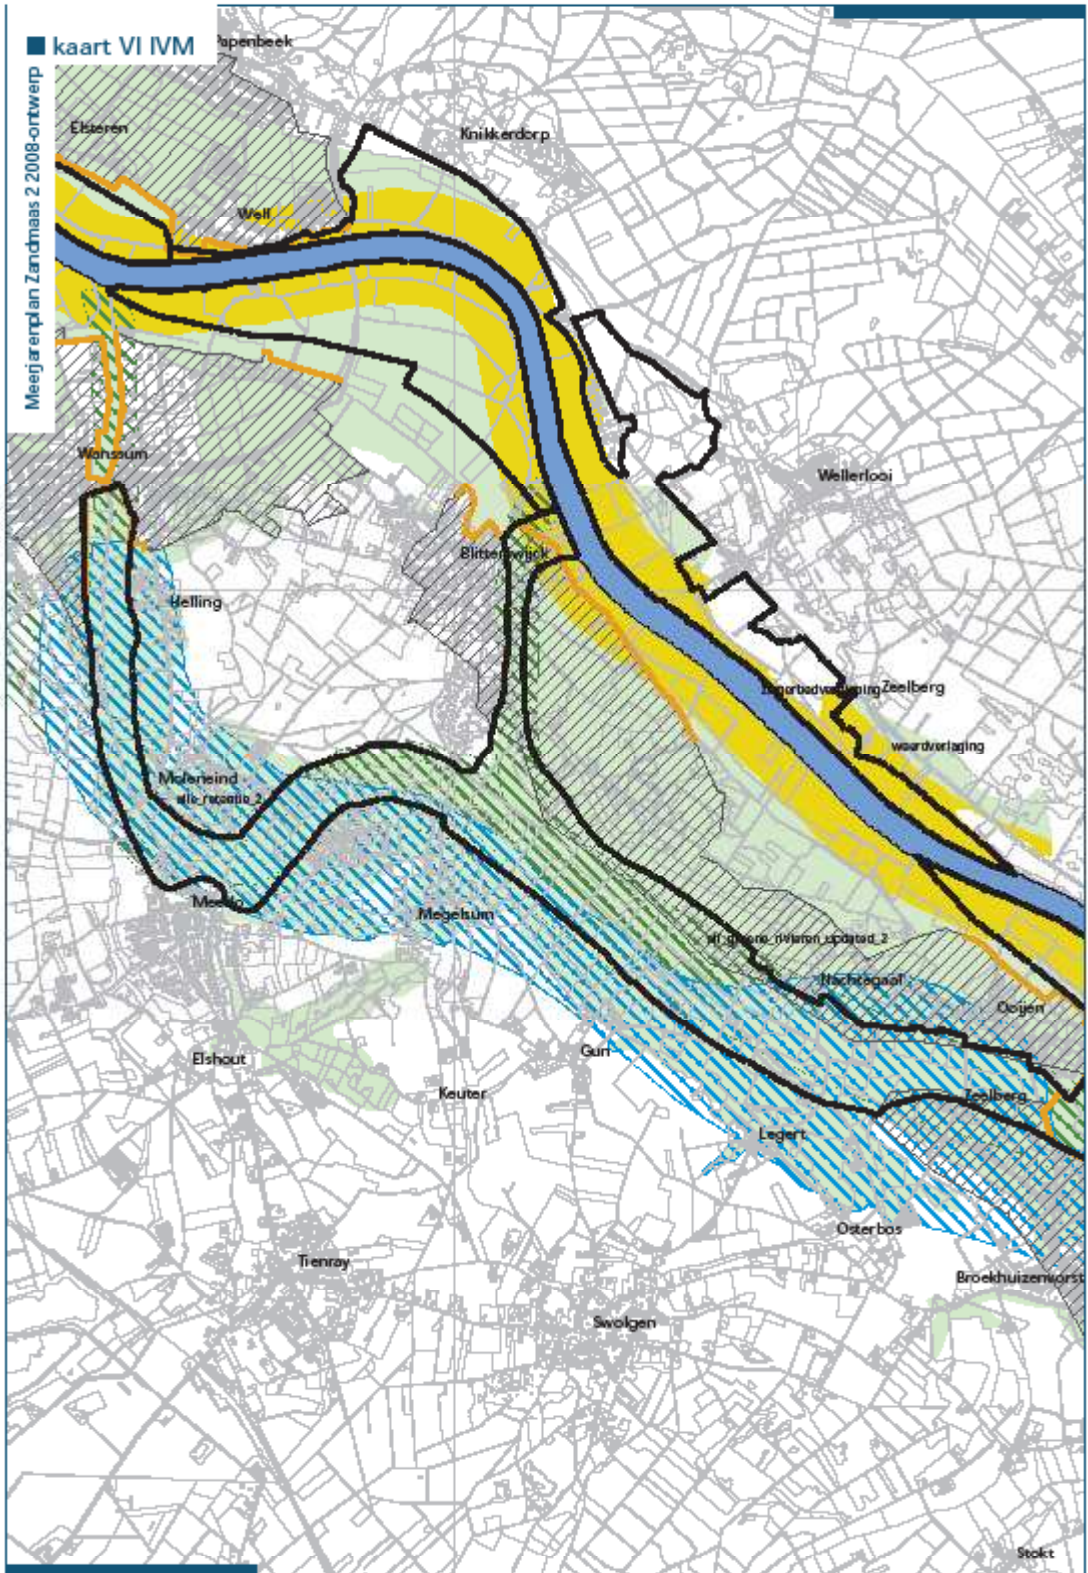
kaart VI IVM

Meerjarenplan Zandmaas 2 2008-ontwerp

Papenbeek
Elsteren
Knikkerdorp
Well
Wanssum
Wellerlooi
Blitterswijck
Helling
Zomerbedverlaging Zeelberg
uiterwaardverlaging
Meleneind
alt_retentie_2
Meerlo
Megelsum
alt_groene_rivieren_updated_2
Nachtegaal
Ooijen
Elshout
Keuter
Gun
Zeelberg
Legert
Osterbos
Tienray
Broekhuizenvorst
Swolgen
Stokt